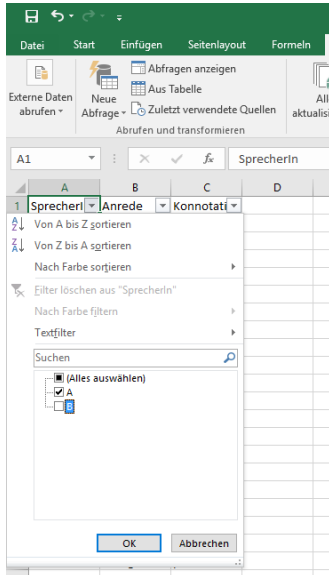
Datei Start Einfügen Seitenlayout Formeln

Externe Daten abrufen
Neue Abfrage
Abfragen anzeigen
Aus Tabelle
Zuletzt verwendete Quellen
Abrufen und transformieren
All aktualisi

A1
$f_x$
SprecherIn

| | A | B | C | D |
|---|---|---|---|---|
| 1 | SprecherI | Anrede | Konnotati | |

Von A bis Z sortieren
Von Z bis A sortieren
Nach Farbe sortieren
Filter löschen aus "SprecherIn"
Nach Farbe filtern
Textfilter
Suchen
(Alles auswählen)
A
B
OK
Abbrechen